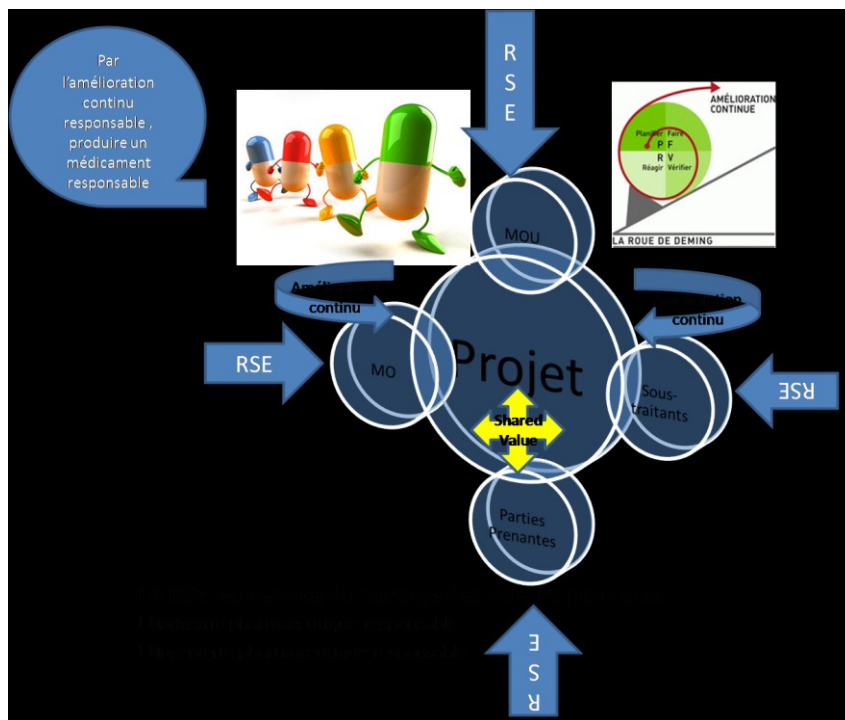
Par l'amélioration continu responsable , produire un médicament responsable

R
S
E

AMÉLIORATION CONTINUE
Planifier Faire
P F
R V
Réagir Vérifier
LA ROUE DE DEMING

MOU

Amélioration continu

Amélioration continu

RSE

MO

Projet

Sous-traitants

RSE

Shared Value

Parties Prenantes

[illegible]
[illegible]
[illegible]

R
S
E